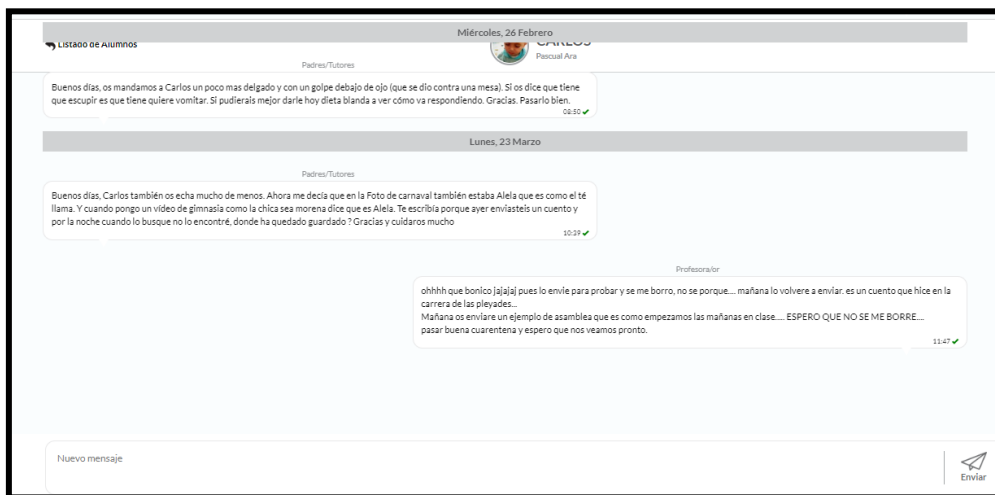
Listado de Alumnos

CARLOS
Pascual Ara

Miércoles, 26 Febrero

Padres/Tutores

Buenos días, os mandamos a Carlos un poco mas delgado y con un golpe debajo de ojo (que se dio contra una mesa). Si os dice que tiene que escupir es que tiene quiere vomitar. Si pudierais mejor darle hoy dieta blanda a ver cómo va respondiendo. Gracias. Pasarlo bien.
08:50

Lunes, 23 Marzo

Padres/Tutores

Buenos días, Carlos también os echa mucho de menos. Ahora me decía que en la Foto de carnaval también estaba Alela que es como el té llama. Y cuando pongo un vídeo de gimnasia como la chica sea morena dice que es Alela. Te escribía porque ayer enviasteis un cuento y por la noche cuando lo busque no lo encontré, donde ha quedado guardado ? Gracias y cuidaros mucho
10:39

Profesora/or

ohhhh que bonico jajajaj pues lo envie para probar y se me borro, no se porque.... mañana lo volvere a enviar. es un cuento que hice en la carrera de las pleyades...
Mañana os enviare un ejemplo de asamblea que es como empezamos las mañanas en clase..... ESPERO QUE NO SE ME BORRE....
pasar buena cuarentena y espero que nos veamos pronto.
11:47

Nuevo mensaje

Enviar